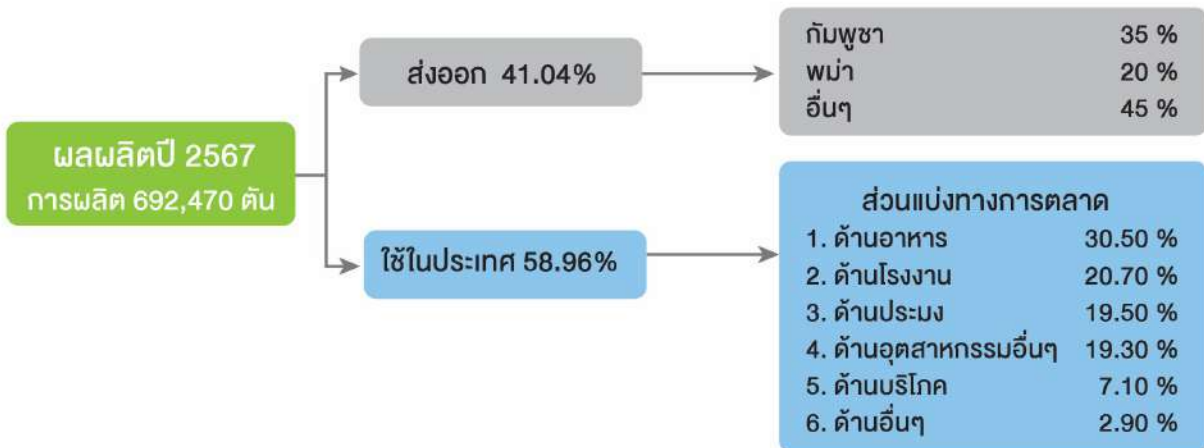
ผลผลิตปี 2567
การผลิต 692,470 ตัน

ส่งออก 41.04%

| กัมพูชา | 35 % |
|---|---|
| พม่า | 20 % |
| อื่นๆ | 45 % |

ใช้ในประเทศ 58.96%

ส่วนแบ่งทางการตลาด

| 1. ด้านอาหาร | 30.50 % |
|---|---|
| 2. ด้านโรงงาน | 20.70 % |
| 3. ด้านประมง | 19.50 % |
| 4. ด้านอุตสาหกรรมอื่นๆ | 19.30 % |
| 5. ด้านบริโภค | 7.10 % |
| 6. ด้านอื่นๆ | 2.90 % |